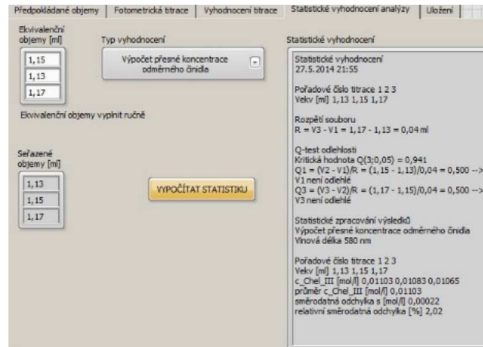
Předpokládané objemy | Fotometrická titrace | Vyhodnocení titrace | Statistické vyhodnocení analýzy | Uložení

Ekvivalenční objemy [ml]
1,15
1,13
1,17

Typ vyhodnocení
Výpočet přesné koncentrace odměrného činidla

Ekvivalenční objemy vyplnit ručně

Seřazené objemy [ml]
1,13
1,15
1,17

VYPOČÍTAT STATISTIKU

Statistické vyhodnocení

Statistické vyhodnocení
27.5.2014 21:55

Pořadové číslo titrace 1 2 3
Vekv [ml] 1,13 1,15 1,17

Rozpětí souboru
R = V3 - V1 = 1,17 - 1,13 = 0,04 ml

Q-test odlehlosti
Kritická hodnota Q(3;0,05) = 0,941
Q1 = (V2 - V1)/R = (1,15 - 1,13)/0,04 = 0,500 -->
V1 není odlehlé
Q3 = (V3 - V2)/R = (1,17 - 1,15)/0,04 = 0,500 -->
V3 není odlehlé

Statistické zpracování výsledků
Výpočet přesné koncentrace odměrného činidla
Vlnová délka 580 nm

Pořadové číslo titrace 1 2 3
Vekv [ml] 1,13 1,15 1,17
c_Chel_III [mol/l] 0,01103 0,01083 0,01065
průměr c_Chel_III [mol/l] 0,01103
směrodatná odchylka s [mol/l] 0,00022
relativní směrodatná odchylka [%] 2,02